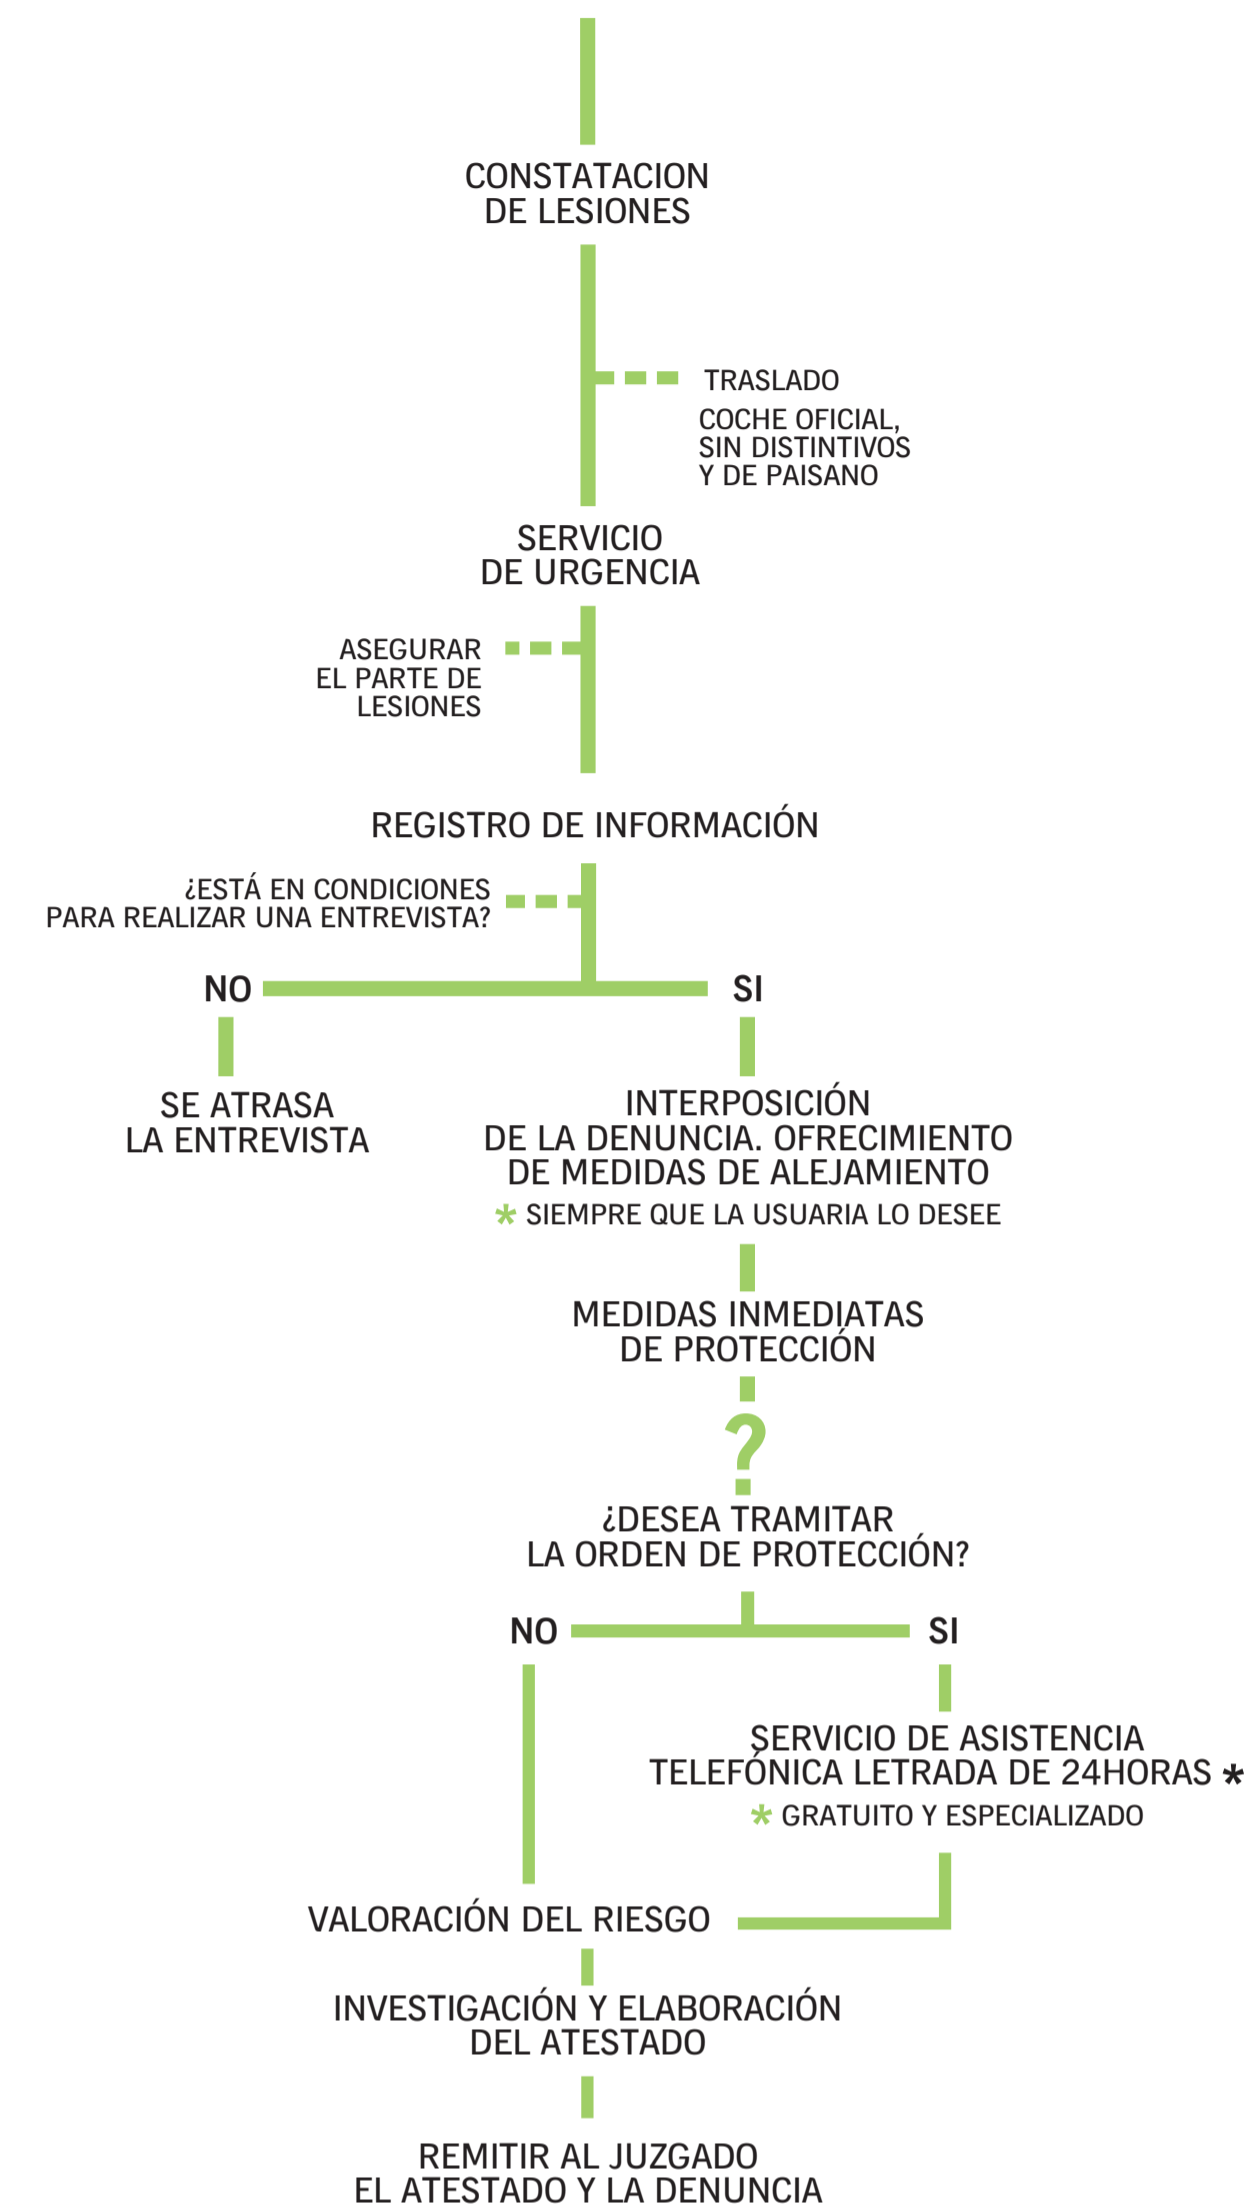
CONSTATACION
DE LESIONES

TRASLADO

COCHE OFICIAL,
SIN DISTINTIVOS
Y DE PAISANO

SERVICIO
DE URGENCIA

ASEGURAR
EL PARTE DE
LESIONES

REGISTRO DE INFORMACIÓN

¿ESTÁ EN CONDICIONES
PARA REALIZAR UNA ENTREVISTA?

NO

SI

SE ATRASA
LA ENTREVISTA

INTERPOSICIÓN
DE LA DENUNCIA. OFRECIMIENTO
DE MEDIDAS DE ALEJAMIENTO

* SIEMPRE QUE LA USUARIA LO DESEE

MEDIDAS INMEDIATAS
DE PROTECCIÓN

?

¿DESEA TRAMITAR
LA ORDEN DE PROTECCIÓN?

NO

SI

SERVICIO DE ASISTENCIA
TELEFÓNICA LETRADA DE 24HORAS *

* GRATUITO Y ESPECIALIZADO

VALORACIÓN DEL RIESGO

INVESTIGACIÓN Y ELABORACIÓN
DEL ATESTADO

REMITIR AL JUZGADO
EL ATESTADO Y LA DENUNCIA